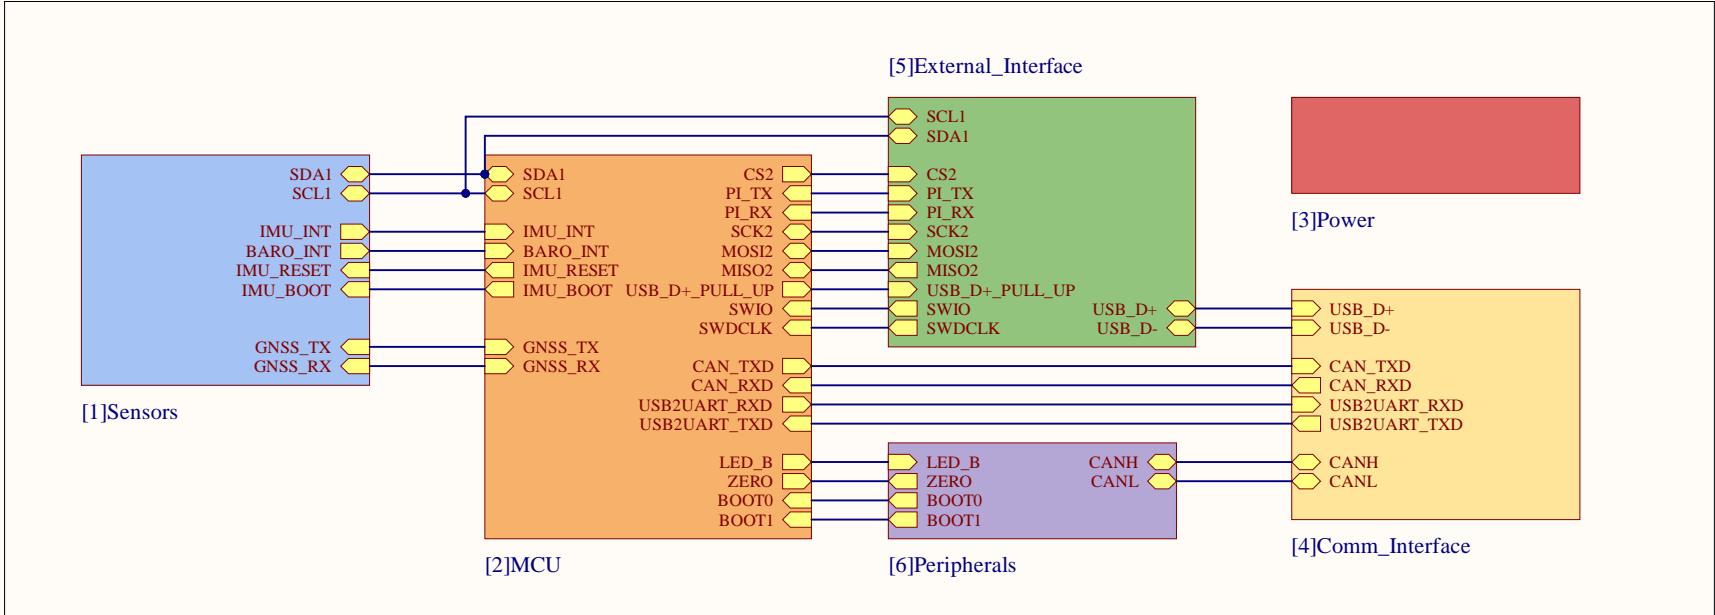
[5]External_Interface

SCL1
SDA1
CS2
PI_TX
PI_RX
SCK2
MOSI2
MISO2
USB_D+_PULL_UP
SWIO
SWDCLK
USB_D+
USB_D-

[3]Power

SDA1
SCL1
IMU_INT
BARO_INT
IMU_RESET
IMU_BOOT
GNSS_TX
GNSS_RX

[1]Sensors

SDA1
SCL1
IMU_INT
BARO_INT
IMU_RESET
IMU_BOOT
GNSS_TX
GNSS_RX
CS2
PI_TX
PI_RX
SCK2
MOSI2
MISO2
USB_D+_PULL_UP
SWIO
SWDCLK
CAN_TXD
CAN_RXD
USB2UART_RXD
USB2UART_TXD
LED_B
ZERO
BOOT0
BOOT1

[2]MCU

LED_B
ZERO
BOOT0
BOOT1
CANH
CANL

[6]Peripherals

USB_D+
USB_D-
CAN_TXD
CAN_RXD
USB2UART_RXD
USB2UART_TXD
CANH
CANL

[4]Comm_Interface